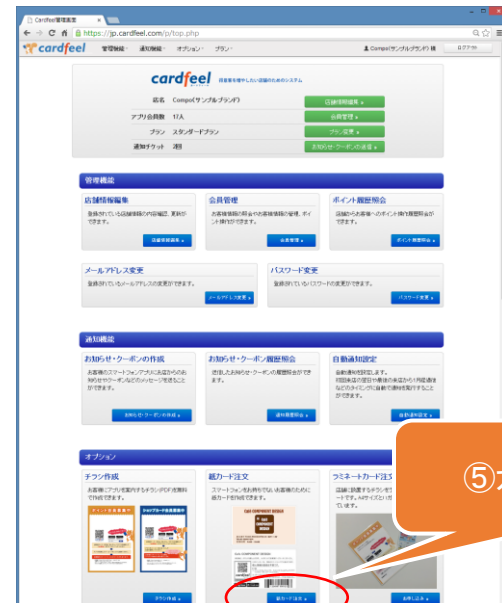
Cardfeel管理画面

https://jp.cardfeel.com/p/top.php

cardfeel 管理機能 通知機能 オプション プラン

Compo(サンプルブランド) 様 ログアウト

cardfeel 顧客を増やしたい店舗のためのシステム

店名 Compo(サンプルブランド) 店舗情報編集

アプリ会員数 17人 会員管理

プラン スタンダードプラン プラン変更

通知チケット 3枚 お知らせ・クーポンの送信

管理機能

店舗情報編集
登録されている店舗情報の内容確認、更新ができます。
店舗情報編集

会員管理
お客様情報の照会やお客様情報の管理、ポイント操作ができます。
会員管理

ポイント履歴照会
店舗からお客様へのポイント操作履歴照会ができます。
ポイント履歴照会

メールアドレス変更
登録されているメールアドレスの変更ができます。
メールアドレス変更

パスワード変更
登録されているパスワードの変更ができます。
パスワード変更

通知機能

お知らせ・クーポンの作成
お客様のスマートフォンアプリにお店からのお知らせやクーポンなどのメッセージを送ることができます。
お知らせ・クーポンの作成

お知らせ・クーポン履歴照会
送信したお知らせ・クーポンの履歴照会ができます。
通知履歴照会

自動通知設定
自動通知を設定します。
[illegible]
自動通知設定

オプション

チラシ作成
お客様にアプリを案内するチラシがPDF形式で作成できます。
チラシ作成

紙カード注文
スマートフォンをお持ちでないお客様のために紙カードを作成できます。
紙カード注文

ラミネートカード注文
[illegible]
お申し込み

⑤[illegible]